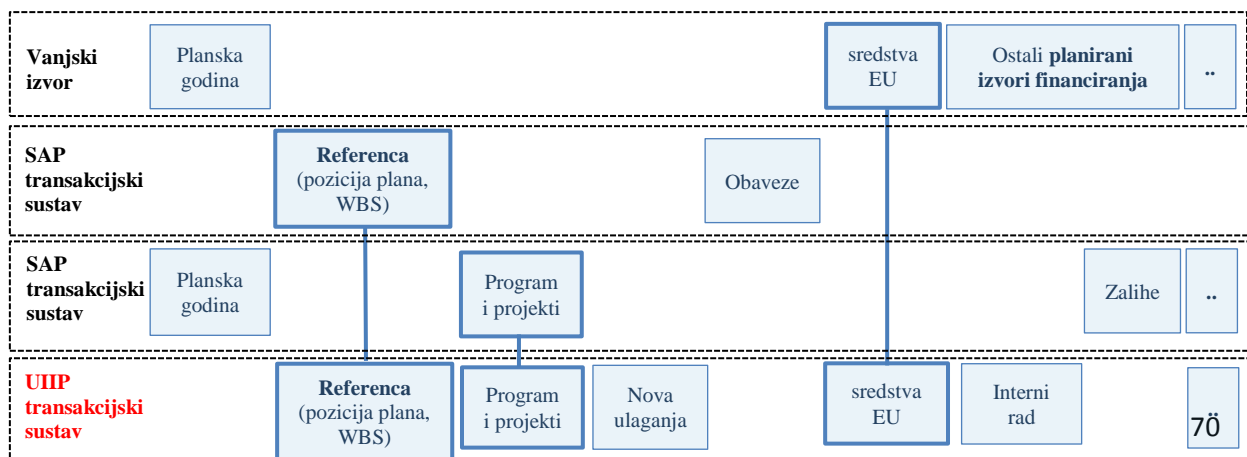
Vanjski izvor

Planska godina

sredstva EU

Ostali **planirani izvori financiranja**

..

SAP transakcijski sustav

**Referenca** (pozicija plana, WBS)

Obaveze

SAP transakcijski sustav

Planska godina

Program i projekti

Zalihe

..

UIIP transakcijski sustav

**Referenca** (pozicija plana, WBS)

Program i projekti

Nova ulaganja

sredstva EU

Interni rad

70̈